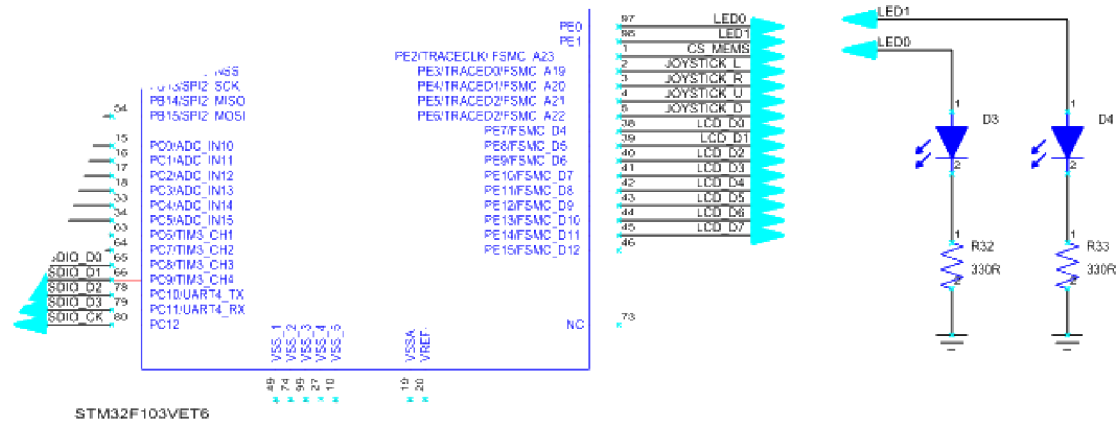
PE0
PE1
PE2/TRACECLK/FSMC_A23
PE3/TRACED0/FSMC_A19
PE4/TRACED1/FSMC_A20
PE5/TRACED2/FSMC_A21
PE6/TRACED2/FSMC_A22
PE7/FSMC_D4
PE8/FSMC_D5
PE9/FSMC_D6
PE10/FSMC_D7
PE11/FSMC_D8
PE12/FSMC_D9
PE13/FSMC_D10
PE14/FSMC_D11
PE15/FSMC_D12
NC

97 LED0
98 LED1
1 CS_MEMS
2 JOYSTICK_L
3 JOYSTICK_R
4 JOYSTICK_U
5 JOYSTICK_D
38 LCD_D0
39 LCD_D1
40 LCD_D2
41 LCD_D3
42 LCD_D4
43 LCD_D5
44 LCD_D6
45 LCD_D7
46
73

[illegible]NSS
P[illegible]3/SPI2_SCK
PB14/SPI2_MISO
PB15/SPI2_MOSI
54

PC0/ADC_IN10
PC1/ADC_IN11
PC2/ADC_IN12
PC3/ADC_IN13
PC4/ADC_IN14
PC5/ADC_IN15
PC6/TIM3_CH1
PC7/TIM3_CH2
PC8/TIM3_CH3
PC9/TIM3_CH4
PC10/UART4_TX
PC11/UART4_RX
PC12

15
16
17
18
33
34
63
64
65
66
78
79
80

SDIO_D0
SDIO_D1
SDIO_D2
SDIO_D3
SDIO_CK

VSS_1
VSS_2
VSS_3
VSS_4
VSS_5
VSSA
VREF-

49
74
99
27
10
19
20

STM32F103VET6

LED1
LED0
1
D3
2
1
D4
2
1
R32
330R
2
1
R33
330R
2